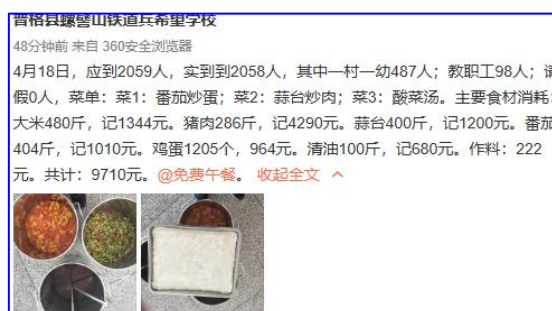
晋格县螺髻山铁道兵希望学校

48分钟前 来自 360安全浏览器

4月18日，应到2059人，实到2058人，其中一村一幼487人；教职工98人；请假0人，菜单：菜1：番茄炒蛋；菜2：蒜台炒肉；菜3：酸菜汤。主要食材消耗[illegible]大米480斤，记1344元。猪肉286斤，记4290元。蒜台400斤，记1200元。番茄404斤，记1010元。鸡蛋1205个，964元。清油100斤，记680元。作料：222元。共计：9710元。@免费午餐。 收起全文 ^